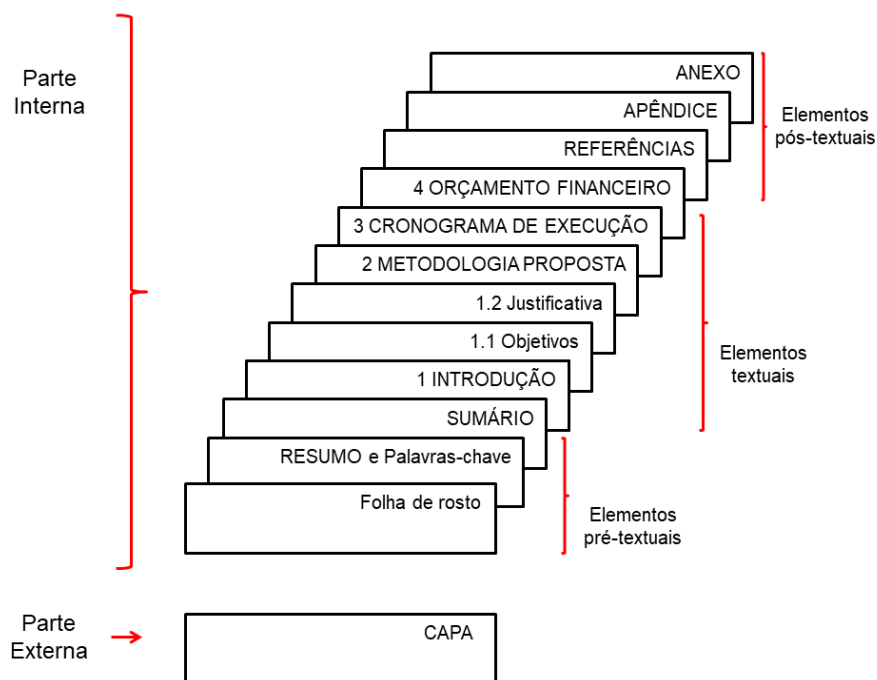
Parte Interna

ANEXO

APÊNDICE

REFERÊNCIAS

4 ORÇAMENTO FINANCEIRO

Elementos pós-textuais

3 CRONOGRAMA DE EXECUÇÃO

2 METODOLOGIA PROPOSTA

1.2 Justificativa

1.1 Objetivos

1 INTRODUÇÃO

SUMÁRIO

Elementos textuais

RESUMO e Palavras-chave

Folha de rosto

Elementos pré-textuais

Parte Externa

CAPA